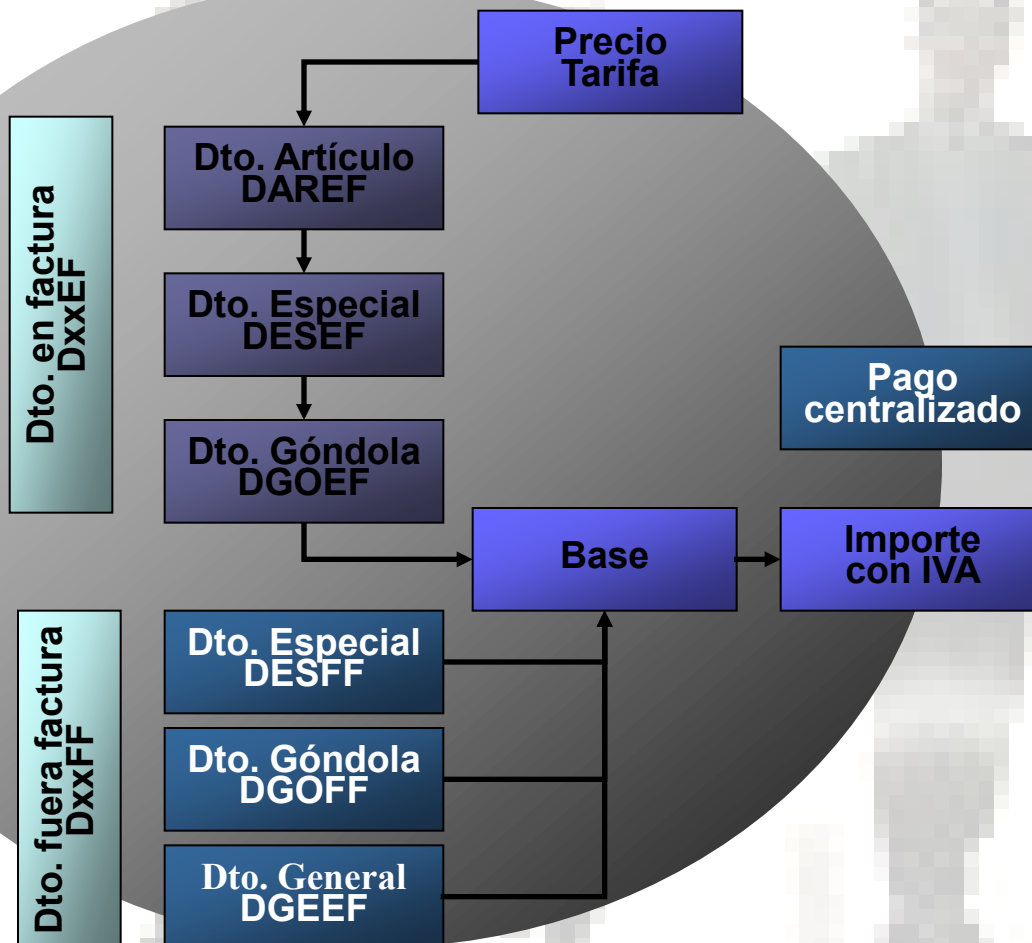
Precio Tarifa

Dto. en factura DxxEF

Dto. Artículo DAREF

Dto. Especial DESEF

Dto. Góndola DGOEF

Pago centralizado

Base

Importe con IVA

Dto. fuera factura DxxFF

Dto. Especial DESFF

Dto. Góndola DGOFF

Dto. General DGEEF